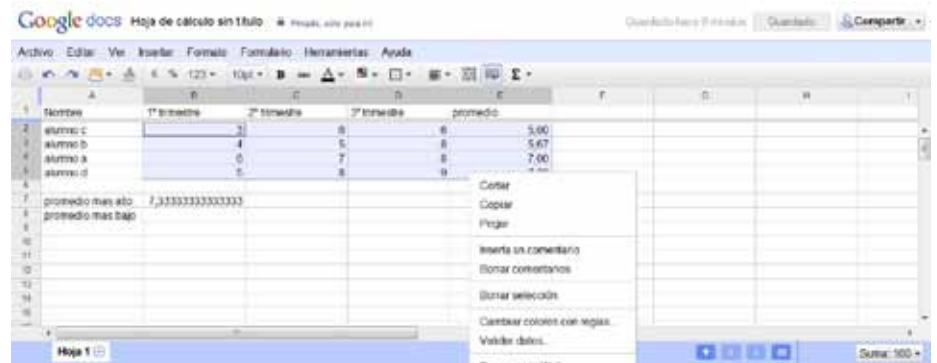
Google docs Hoja de cálculo sin título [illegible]

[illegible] Guardado Compartir

Archivo Editar Ver Insertar Formato Formulario Herramientas Ayuda

$ % 123 10pt B Σ

| | A | B | C | D | E | F | G | H |
|---|---|---|---|---|---|---|---|---|
| 1 | Nombre | 1° trimestre | 2° trimestre | 3° trimestre | promedio | | | |
| 2 | alumno c | 2 | 8 | 6 | 5,00 | | | |
| 3 | alumno b | 4 | 5 | 8 | 5,67 | | | |
| 4 | alumno a | 6 | 7 | 8 | 7,00 | | | |
| 5 | alumno d | 5 | 8 | 9 | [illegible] | | | |
| 6 | | | | | | | | |
| 7 | promedio mas alto | 7,33333333333333 | | | | | | |
| 8 | promedio mas bajo | | | | | | | |

Cortar
Copiar
Pegar
Inserta un comentario
Borrar comentarios
Borrar selección
Cambiar colores con reglas...
Validar datos...

Hoja 1

Suma: 160